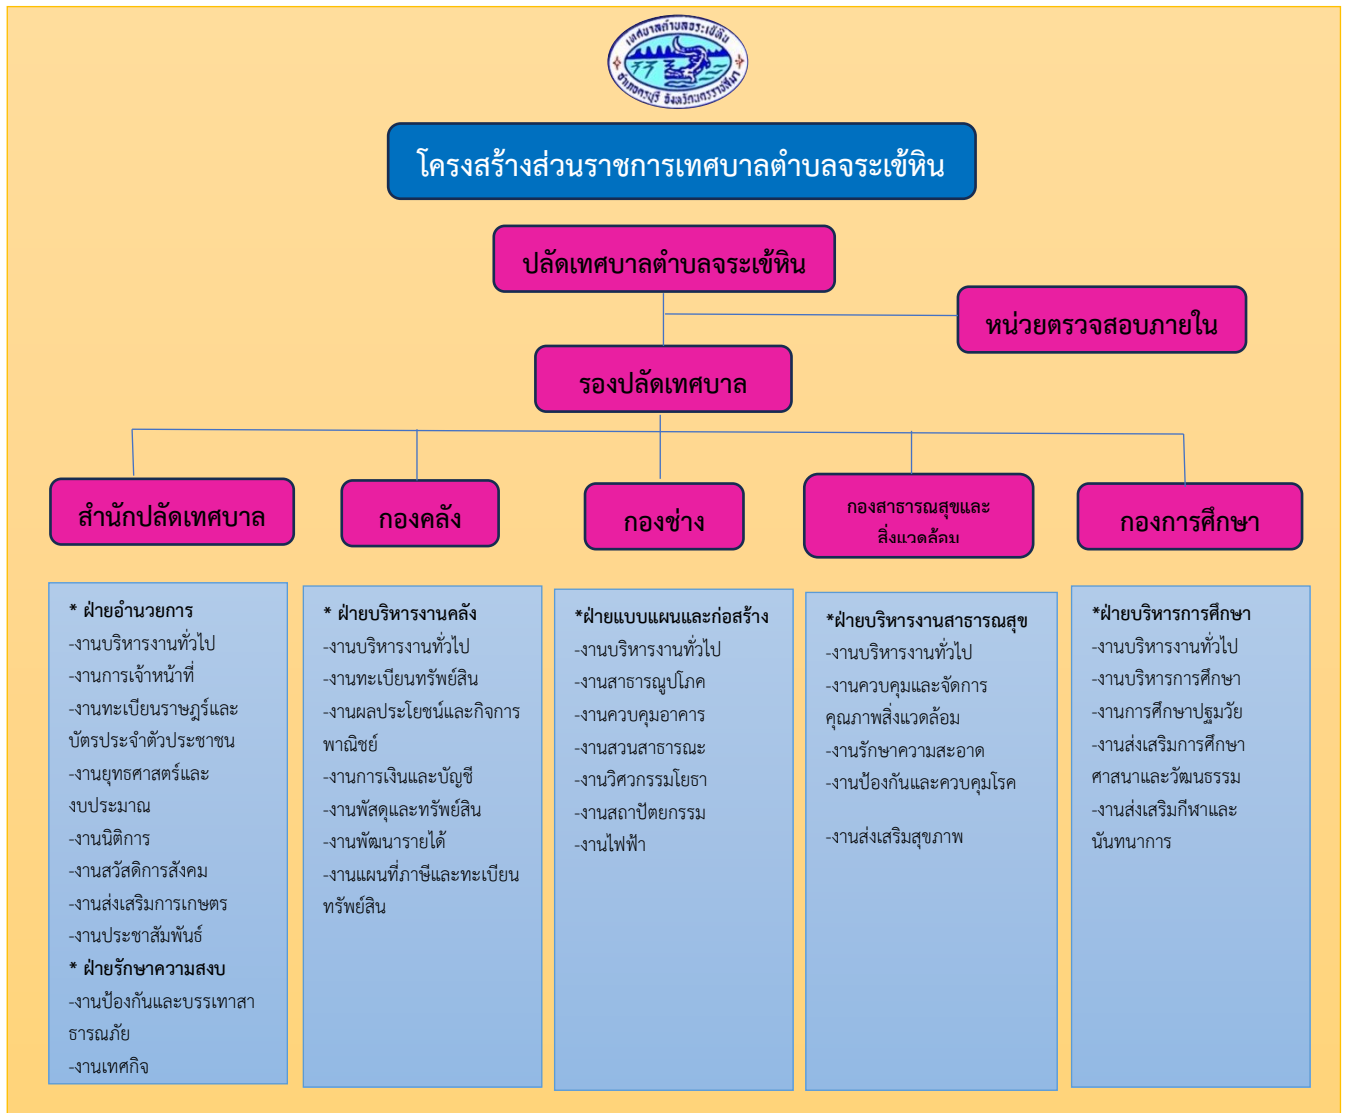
เทศบาลตำบลจระเข้หิน
อำเภอครบุรี จังหวัดนครราชสีมา

โครงสร้างส่วนราชการเทศบาลตำบลจระเข้หิน

ปลัดเทศบาลตำบลจระเข้หิน

หน่วยตรวจสอบภายใน

รองปลัดเทศบาล

สำนักปลัดเทศบาล

กองคลัง

กองช่าง

กองสาธารณสุขและสิ่งแวดล้อม

กองการศึกษา

* ฝ่ายอำนวยการ
-งานบริหารงานทั่วไป
-งานการเจ้าหน้าที่
-งานทะเบียนราษฎร์และบัตรประจำตัวประชาชน
-งานยุทธศาสตร์และงบประมาณ
-งานนิติการ
-งานสวัสดิการสังคม
-งานส่งเสริมการเกษตร
-งานประชาสัมพันธ์
* ฝ่ายรักษาความสงบ
-งานป้องกันและบรรเทาสาธารณภัย
-งานเทศกิจ

* ฝ่ายบริหารงานคลัง
-งานบริหารงานทั่วไป
-งานทะเบียนทรัพย์สิน
-งานผลประโยชน์และกิจการพาณิชย์
-งานการเงินและบัญชี
-งานพัสดุและทรัพย์สิน
-งานพัฒนารายได้
-งานแผนที่ภาษีและทะเบียนทรัพย์สิน

*ฝ่ายแบบแผนและก่อสร้าง
-งานบริหารงานทั่วไป
-งานสาธารณูปโภค
-งานควบคุมอาคาร
-งานสวนสาธารณะ
-งานวิศวกรรมโยธา
-งานสถาปัตยกรรม
-งานไฟฟ้า

*ฝ่ายบริหารงานสาธารณสุข
-งานบริหารงานทั่วไป
-งานควบคุมและจัดการคุณภาพสิ่งแวดล้อม
-งานรักษาความสะอาด
-งานป้องกันและควบคุมโรค

-งานส่งเสริมสุขภาพ

*ฝ่ายบริหารการศึกษา
-งานบริหารงานทั่วไป
-งานบริหารการศึกษา
-งานการศึกษาปฐมวัย
-งานส่งเสริมการศึกษาศาสนาและวัฒนธรรม
-งานส่งเสริมกีฬาและนันทนาการ